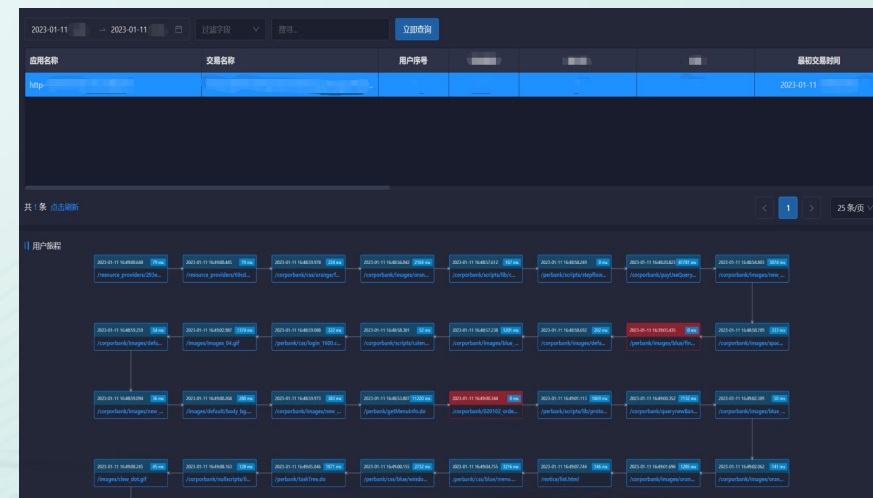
2023-01-11 → 2023-01-11
过滤字段
搜索
立即查询

| 应用名称 | 交易名称 | 用户序号 | | | | 最初交易时间 |
|---|---|---|---|---|---|---|
| http- | | | | | | 2023-01-11 |

共 1 条 点击刷新
1
25 条/页

用户旅程

/resource_providers/2b1e...
/resource_providers/69cd...
/corporbank/css/orange/f...
/corporbank/images/oron...
/corporbank/scripts/lib/c...
/corporbank/scripts/stepflow...
/corporbank/payUseQuery...
/corporbank/images/new_...

/corporbank/images/defa...
/images/images_04.gif
/perbank/css/login_1600.c...
/corporbank/scripts/calen...
/corporbank/images/blue_...
/corporbank/images/defa...
/corporbank/images/blue/fin...
/corporbank/images/spec...

/corporbank/images/new_...
/images/default/body_bg...
/corporbank/images/new_...
/perbank/getMenuInfo.do
/corporbank/029102_orde...
/perbank/scripts/lib/prote...
/corporbank/queryneweBas...
/corporbank/images/blue_...

/images/view_dot.gif
/corporbank/nullscripts/li...
/perbank/taskTree.do
/perbank/css/blue/windo...
/perbank/css/blue/menu...
/notice/list.html
/corporbank/images/oron...
/corporbank/images/oron...